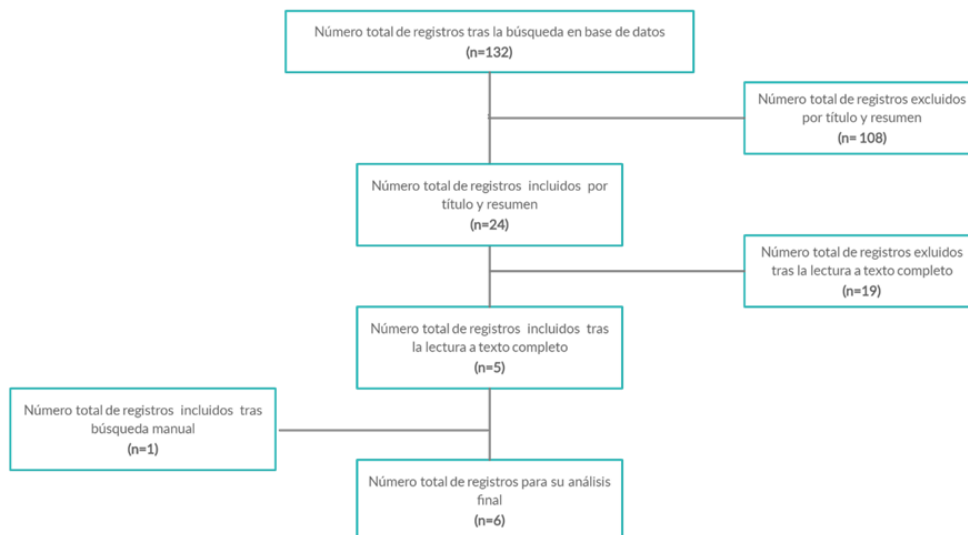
Número total de registros tras la búsqueda en base de datos
(n=132)

Número total de registros excluidos por título y resumen
(n= 108)

Número total de registros incluidos por título y resumen
(n=24)

Número total de registros exluidos tras la lectura a texto completo
(n=19)

Número total de registros incluidos tras la lectura a texto completo
(n=5)

Número total de registros incluidos tras búsqueda manual
(n=1)

Número total de registros para su análisis final
(n=6)